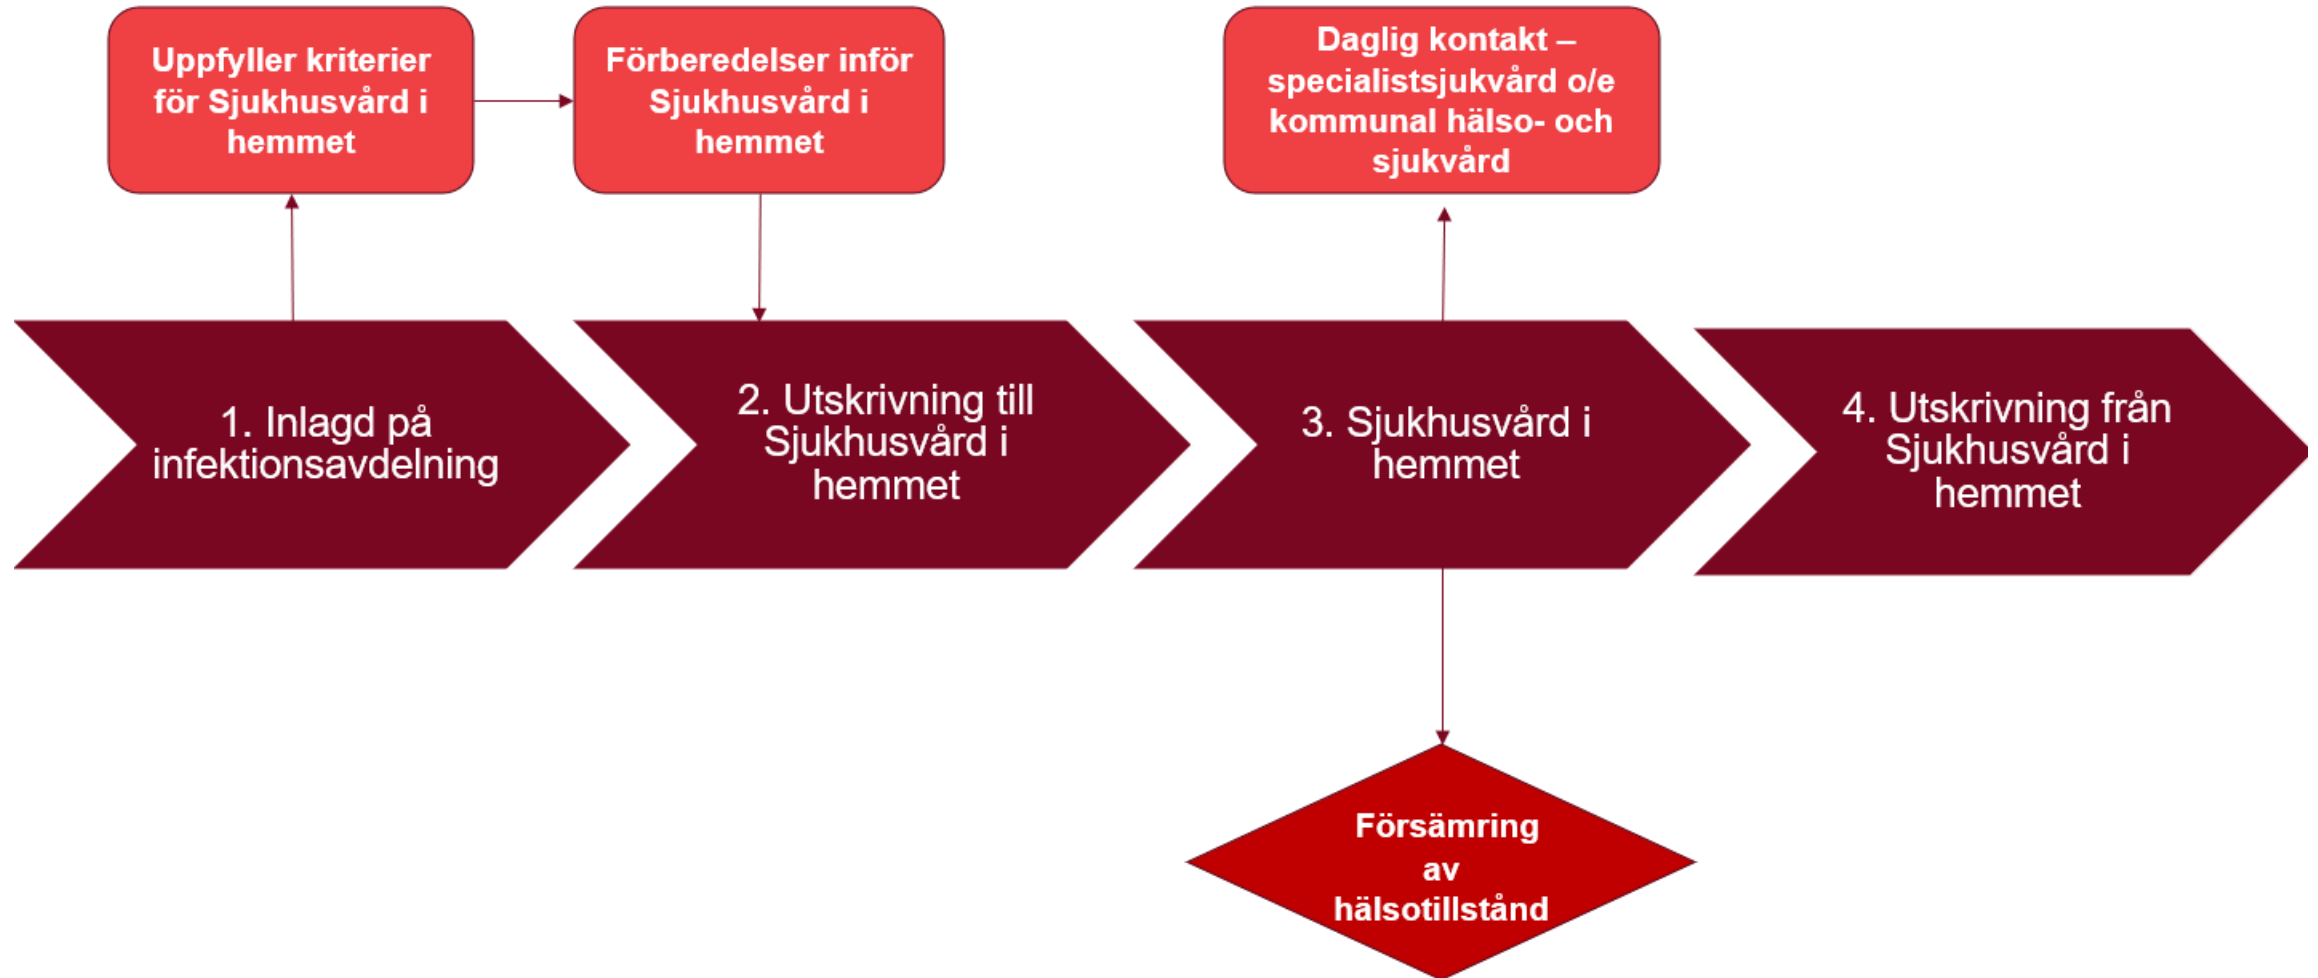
Uppfyller kriterier för Sjukhusvård i hemmet

Förberedelser inför Sjukhusvård i hemmet

Daglig kontakt – specialistsjukvård o/e kommunal hälso- och sjukvård

1. Inlagd på infektionsavdelning

2. Utskrivning till Sjukhusvård i hemmet

3. Sjukhusvård i hemmet

4. Utskrivning från Sjukhusvård i hemmet

Försämring av hälsotillstånd